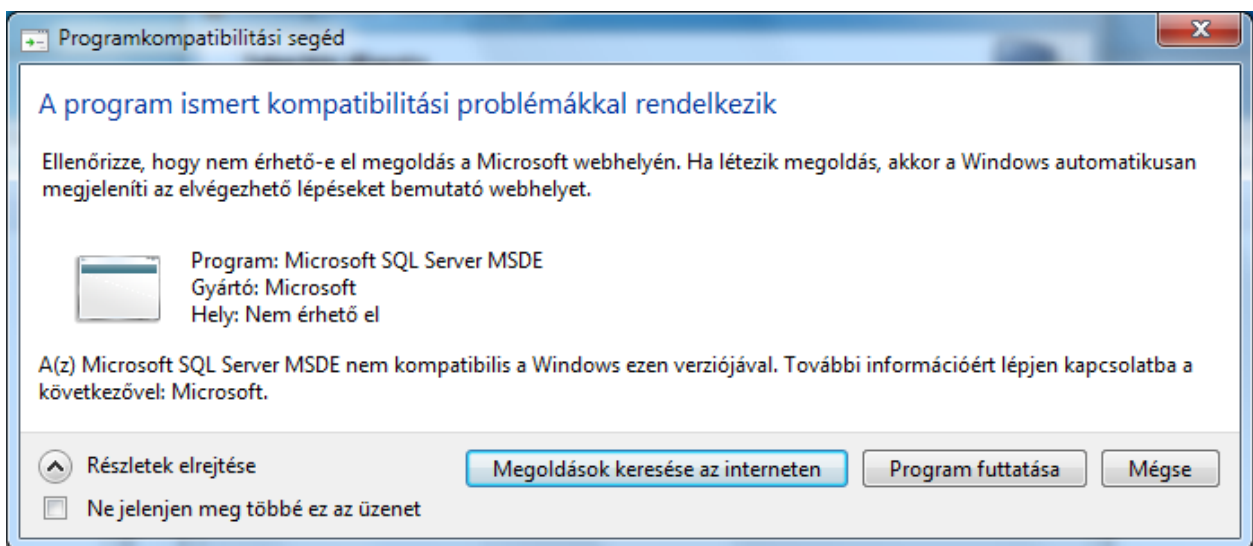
Programkompatibilitási segéd

A program ismert kompatibilitási problémákkal rendelkezik

Ellenőrizze, hogy nem érhető-e el megoldás a Microsoft webhelyén. Ha létezik megoldás, akkor a Windows automatikusan megjeleníti az elvégezhető lépéseket bemutató webhelyet.

Program: Microsoft SQL Server MSDE
Gyártó: Microsoft
Hely: Nem érhető el

A(z) Microsoft SQL Server MSDE nem kompatibilis a Windows ezen verziójával. További információért lépjen kapcsolatba a következővel: Microsoft.

Részletek elrejtése

Ne jelenjen meg többé ez az üzenet

Megoldások keresése az interneten

Program futtatása

Mégse